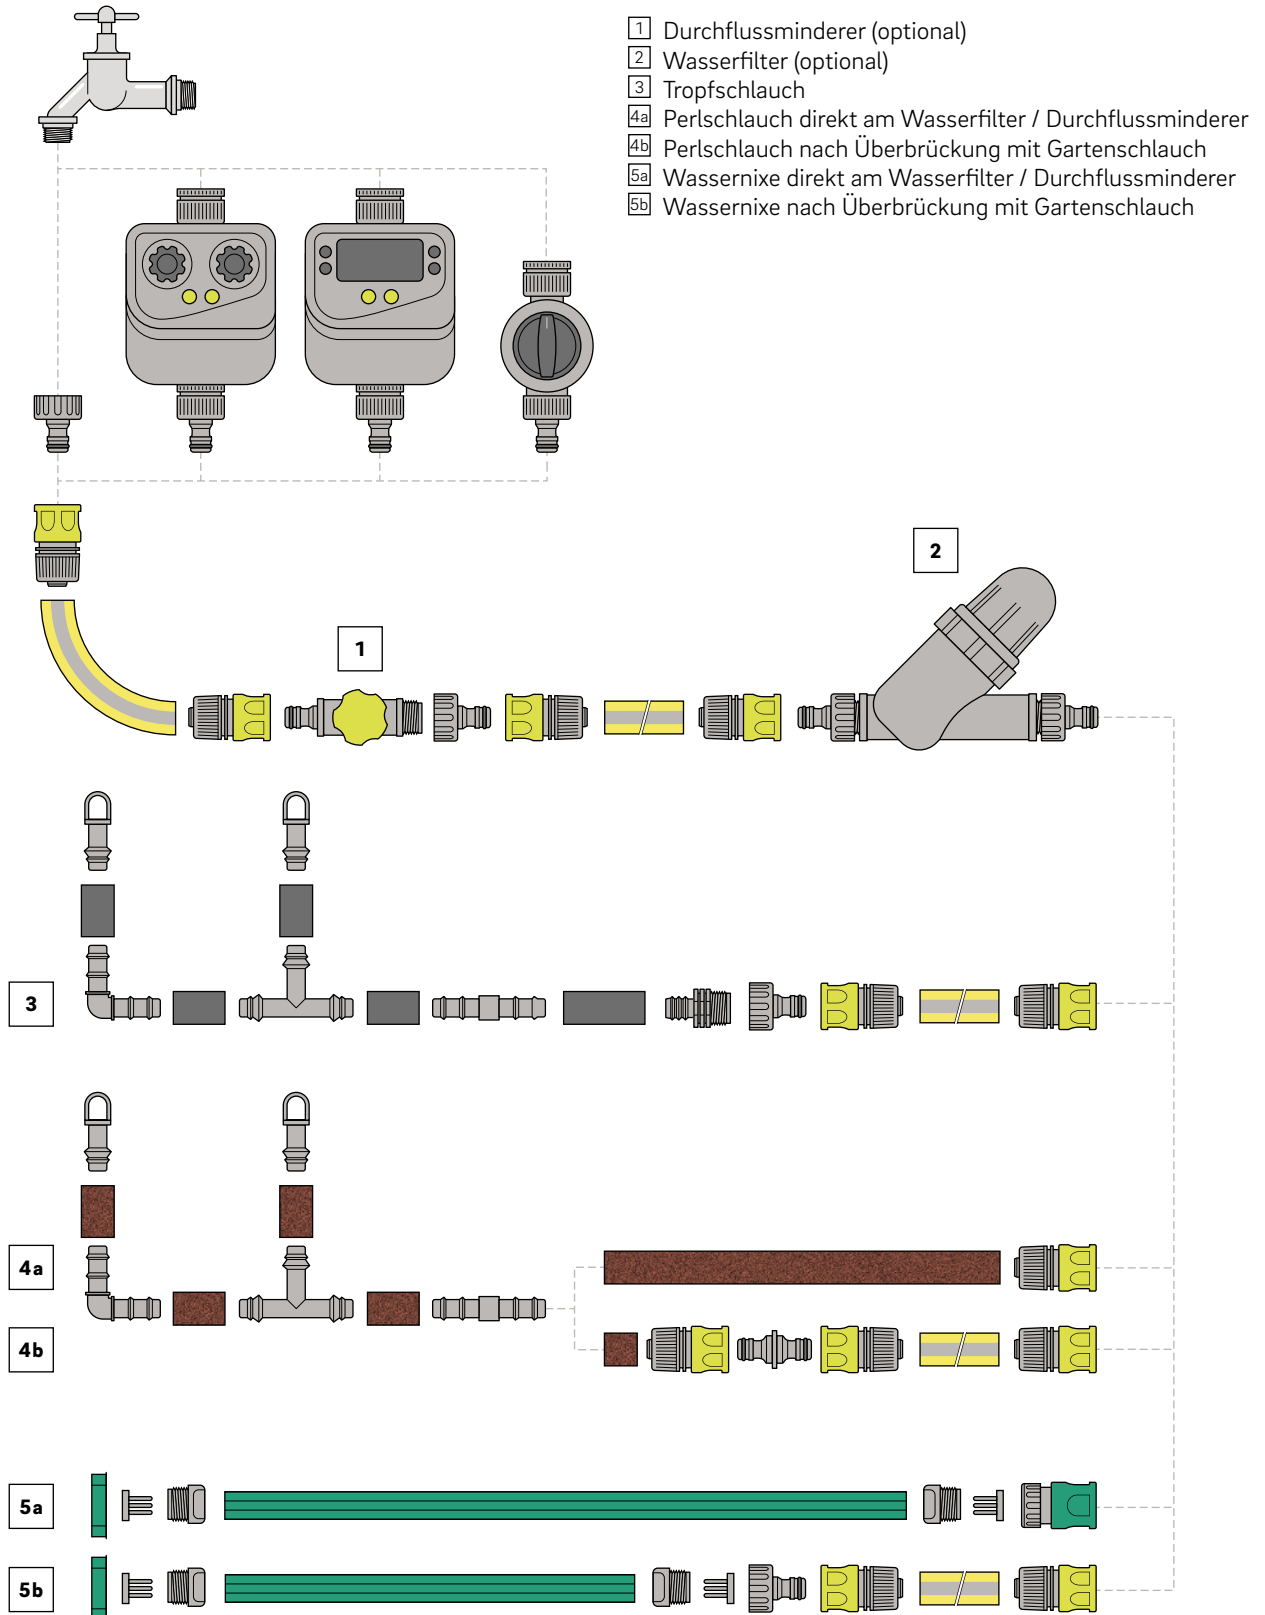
1 Durchflussminderer (optional)
2 Wasserfilter (optional)
3 Tropfschlauch
4a Perlschlauch direkt am Wasserfilter / Durchflussminderer
4b Perlschlauch nach Überbrückung mit Gartenschlauch
5a Wassernixe direkt am Wasserfilter / Durchflussminderer
5b Wassernixe nach Überbrückung mit Gartenschlauch

2

1

3

4a

4b

5a

5b